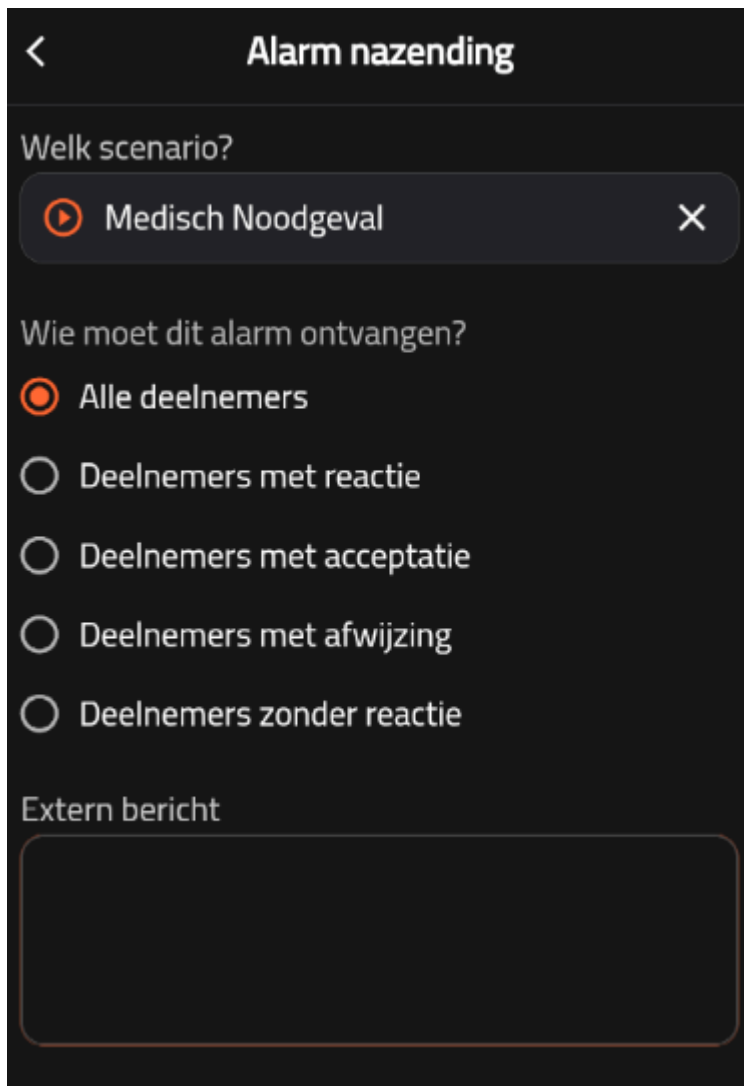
<

Alarm nazending

Welk scenario?

Medisch Noodgeval ×

Wie moet dit alarm ontvangen?

Alle deelnemers

Deelnemers met reactie

Deelnemers met acceptatie

Deelnemers met afwijzing

Deelnemers zonder reactie

Extern bericht